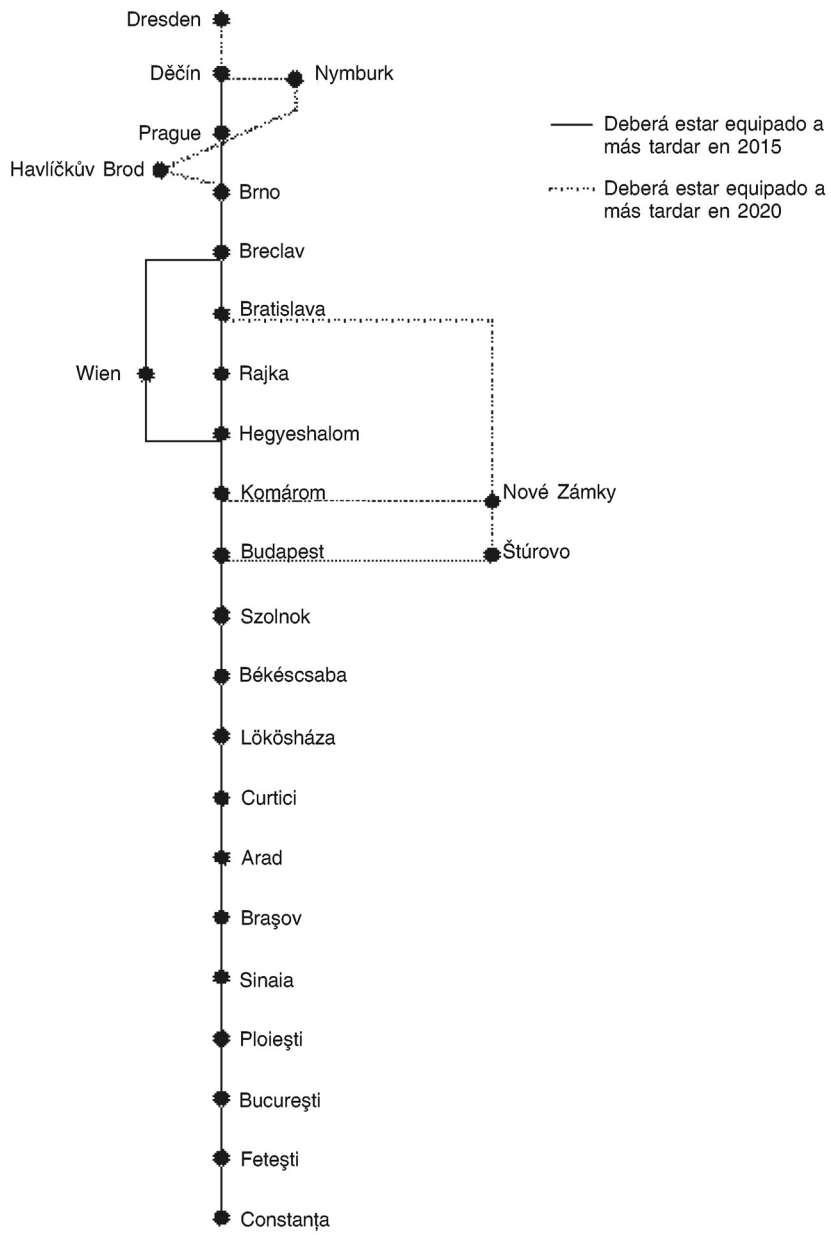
Dresden
Děčín
Nymburk
Prague
Havlíčkův Brod
Brno
Breclav
Bratislava
Wien
Rajka
Hegyeshalom
Komárom
Nové Zámky
Budapest
Štúrovo
Szolnok
Békéscsaba
Lökösháza
Curtici
Arad
Braşov
Sinaia
Ploieşti
Bucureşti
Feteşti
Constanța

Deberá estar equipado a más tardar en 2015

Deberá estar equipado a más tardar en 2020